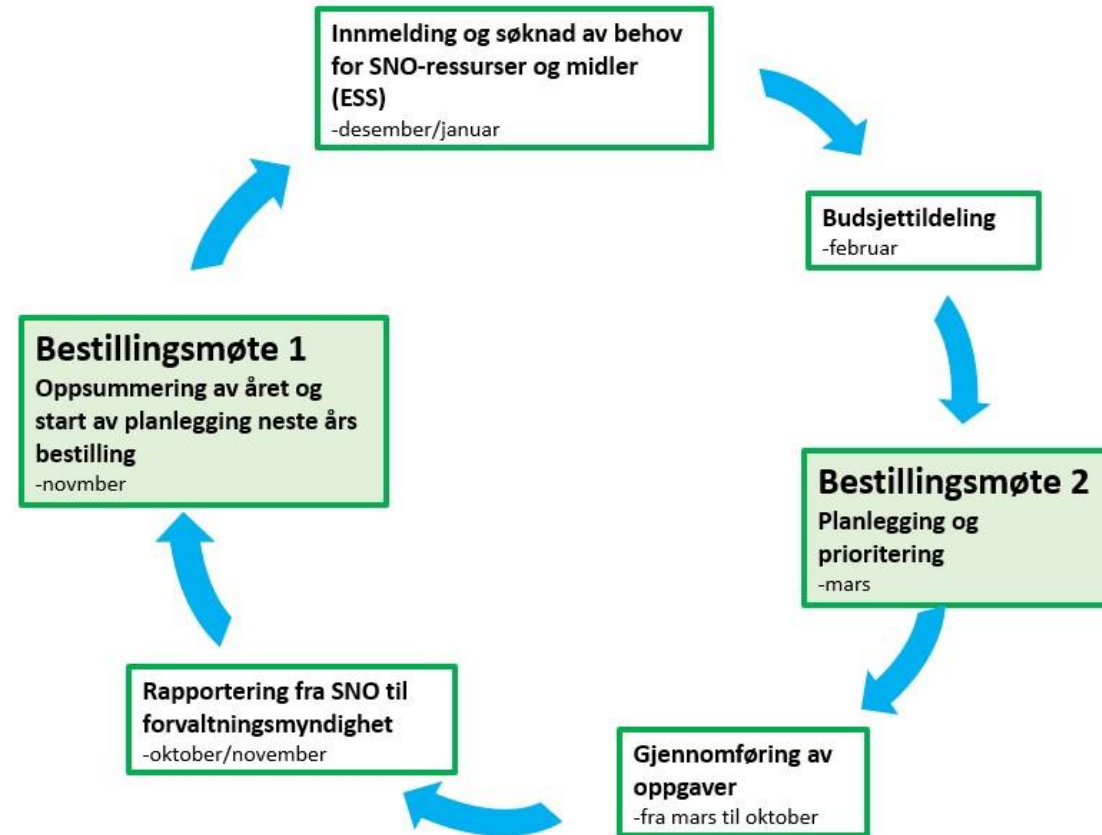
Innmelding og søknad av behov for SNO-ressurser og midler (ESS)
-desember/januar

Budsjettildeling
-februar

Bestillingsmøte 2
Planlegging og prioritering
-mars

Gjennomføring av oppgaver
-fra mars til oktober

Rapportering fra SNO til forvaltningsmyndighet
-oktober/november

Bestillingsmøte 1
Oppsummering av året og start av planlegging neste års bestilling
-novmber